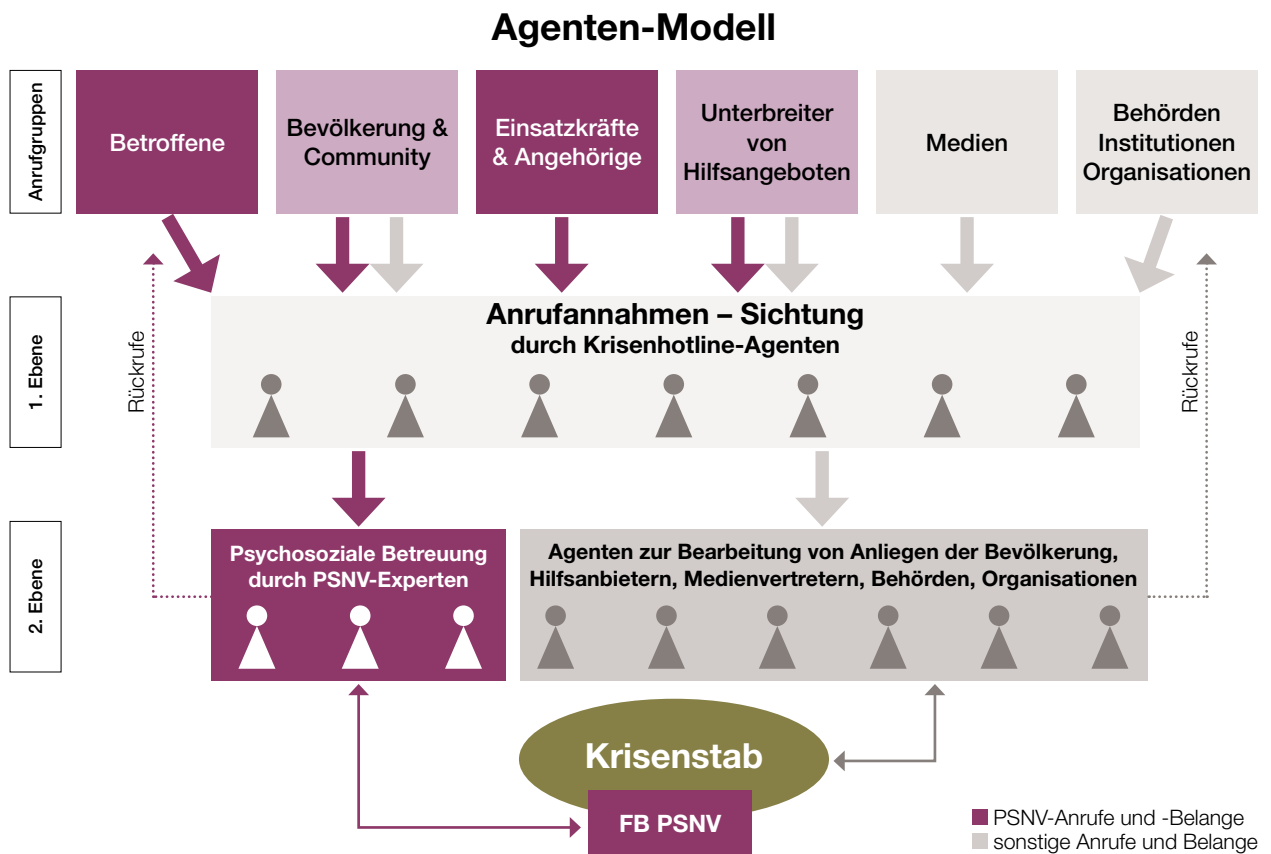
Agenten-Modell

Anrufgruppen

Betroffene

Bevölkerung & Community

Einsatzkräfte & Angehörige

Unterbreiter von Hilfsangeboten

Medien

Behörden Institutionen Organisationen

1. Ebene

Rückrufe

Anrufannahmen – Sichtung
durch Krisenhotline-Agenten

Rückrufe

2. Ebene

Psychosoziale Betreuung durch PSNV-Experten

Agenten zur Bearbeitung von Anliegen der Bevölkerung, Hilfsanbietern, Medienvertretern, Behörden, Organisationen

Krisenstab

FB PSNV

PSNV-Anrufe und -Belange
sonstige Anrufe und Belange